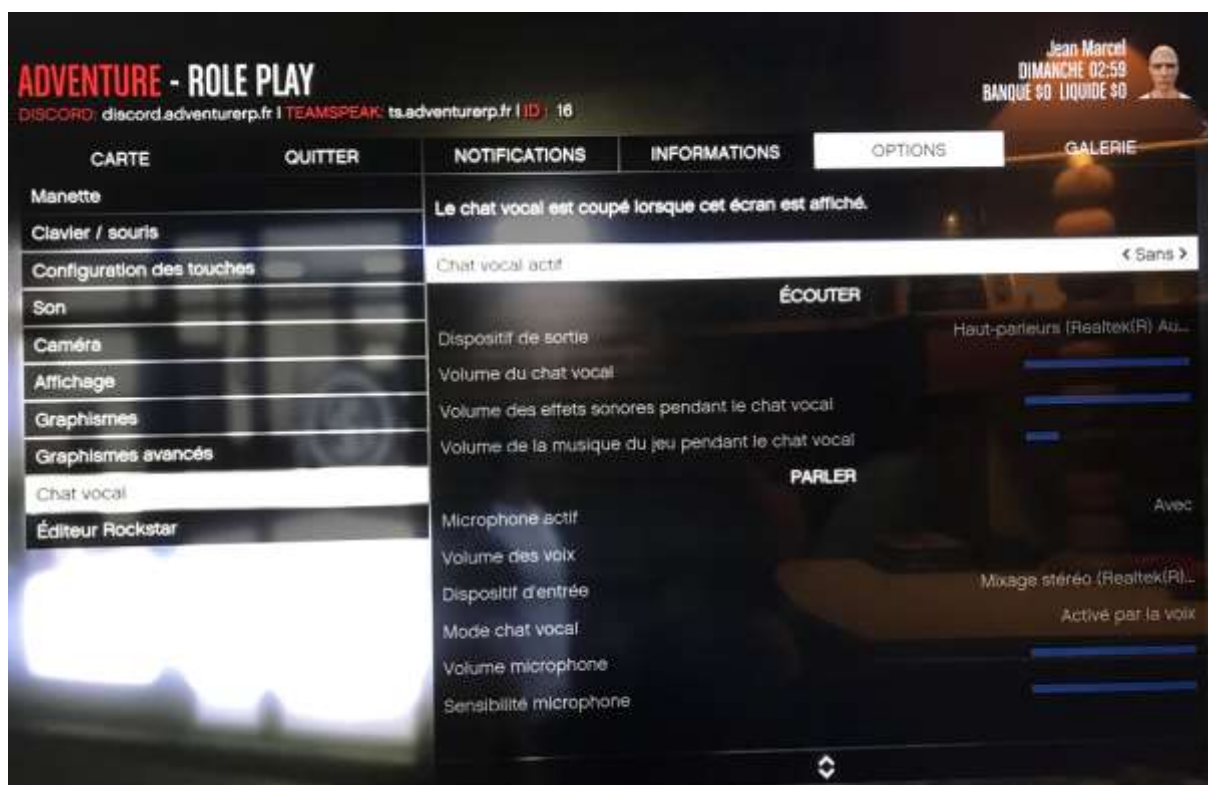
ADVENTURE - ROLE PLAY
DISCORD: discord.adventurerp.fr | TEAMSPEAK: ts.adventurerp.fr | ID : 16

Jean Marcel
DIMANCHE 02:59
BANQUE $0 LIQUIDE $0

CARTE
QUITTER
NOTIFICATIONS
INFORMATIONS
OPTIONS
GALERIE

Manette
Clavier / souris
Configuration des touches
Son
Caméra
Affichage
Graphismes
Graphismes avancés
Chat vocal
Éditeur Rockstar

Le chat vocal est coupé lorsque cet écran est affiché.

Chat vocal actif
< Sans >

ÉCOUTER

Dispositif de sortie
Haut-parleurs (Realtek(R) Au...
Volume du chat vocal
Volume des effets sonores pendant le chat vocal
Volume de la musique du jeu pendant le chat vocal

PARLER

Microphone actif
Avec
Volume des voix
Dispositif d'entrée
Mixage stéréo (Realtek(R)...
Mode chat vocal
Activé par la voix
Volume microphone
Sensibilité microphone